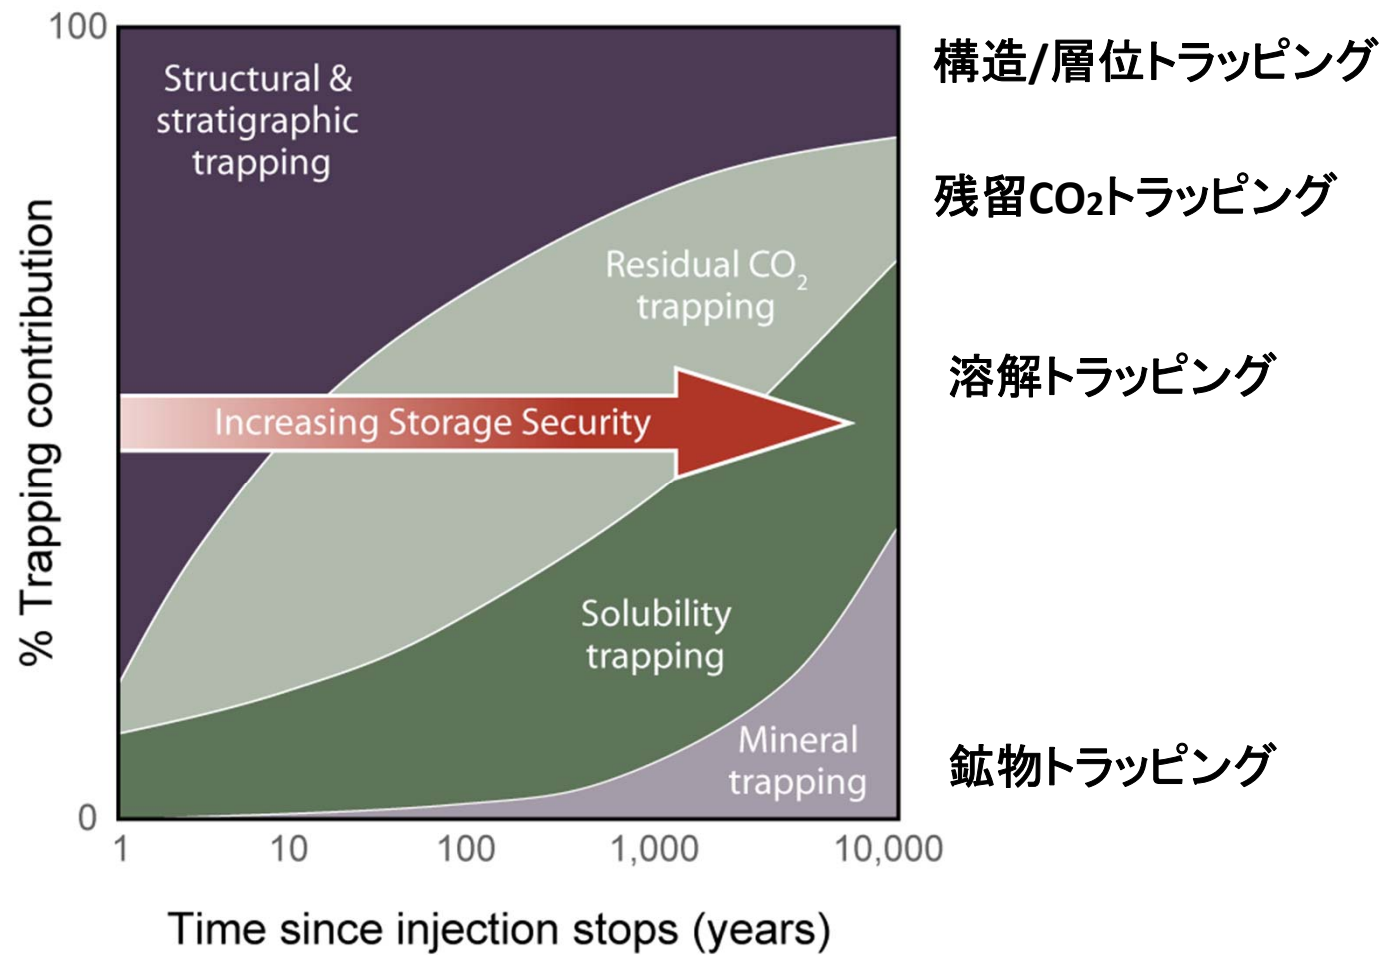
100

Structural & stratigraphic trapping

Residual $CO_2$ trapping

Increasing Storage Security

Solubility trapping

Mineral trapping

0

% Trapping contribution

1
10
100
1,000
10,000

Time since injection stops (years)

構造/層位トラッピング

残留$CO_2$トラッピング

溶解トラッピング

鉱物トラッピング